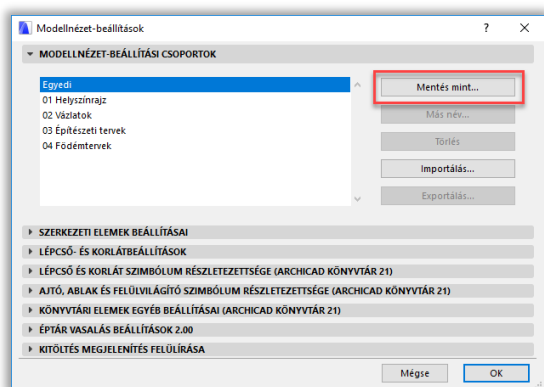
Modellnézet-beállítások

? ×

MODELLNÉZET-BEÁLLÍTÁSI CSOPORTOK

Egyedi
01 Helyszínrajz
02 Vázlatok
03 Építészeti tervek
04 Födémtervek

Mentés mint...
Más név...
Törlés
Importálás...
Exportálás...

SZERKEZETI ELEMEK BEÁLLÍTÁSAI
LÉPCSŐ- ÉS KORLÁTBEÁLLÍTÁSOK
LÉPCSŐ ÉS KORLÁT SZIMBÓLUM RÉSZLETEZETTSÉGE (ARCHICAD KÖNYVTÁR 21)
AJTÓ, ABLAK ÉS FELÜLVILÁGÍTÓ SZIMBÓLUM RÉSZLETEZETTSÉGE (ARCHICAD KÖNYVTÁR 21)
KÖNYVTÁRI ELEMEK EGYÉB BEÁLLÍTÁSAI (ARCHICAD KÖNYVTÁR 21)
ÉPTÁR VASALÁS BEÁLLÍTÁSOK 2.00
KITÖLTÉS MEGJELENÍTÉS FELÜLÍRÁSA

Mégse
OK